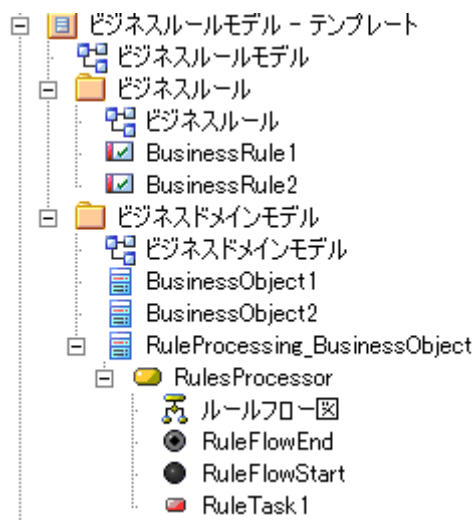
ビジネスルールモデル - テンプレート
ビジネスルールモデル
ビジネスルール
ビジネスルール
BusinessRule1
BusinessRule2
ビジネスドメインモデル
ビジネスドメインモデル
BusinessObject1
BusinessObject2
RuleProcessing_BusinessObject
RulesProcessor
ルールフロー図
RuleFlowEnd
RuleFlowStart
RuleTask1